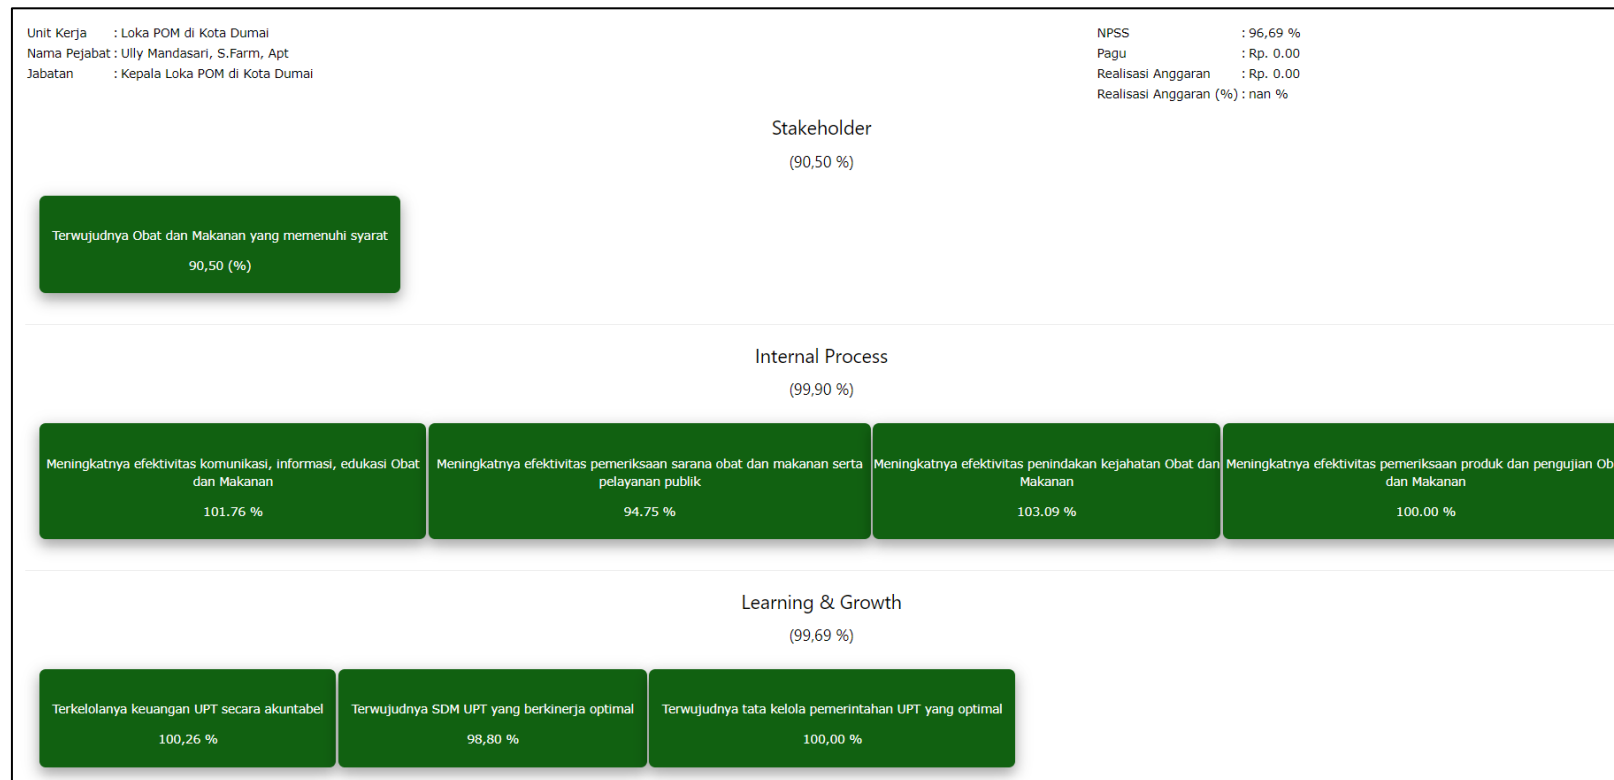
Unit Kerja : Loka POM di Kota Dumai
Nama Pejabat : Ully Mandasari, S.Farm, Apt
Jabatan : Kepala Loka POM di Kota Dumai

NPSS : 96,69 %
Pagu : Rp. 0.00
Realisasi Anggaran : Rp. 0.00
Realisasi Anggaran (%) : nan %

Stakeholder
(90,50 %)

Terwujudnya Obat dan Makanan yang memenuhi syarat
90,50 (%)

Internal Process
(99,90 %)

Meningkatnya efektivitas komunikasi, informasi, edukasi Obat dan Makanan
101.76 %

Meningkatnya efektivitas pemeriksaan sarana obat dan makanan serta pelayanan publik
94.75 %

Meningkatnya efektivitas penindakan kejahatan Obat dan Makanan
103.09 %

Meningkatnya efektivitas pemeriksaan produk dan pengujian Ob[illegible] dan Makanan
100.00 %

Learning & Growth
(99,69 %)

Terkelolanya keuangan UPT secara akuntabel
100,26 %

Terwujudnya SDM UPT yang berkinerja optimal
98,80 %

Terwujudnya tata kelola pemerintahan UPT yang optimal
100,00 %